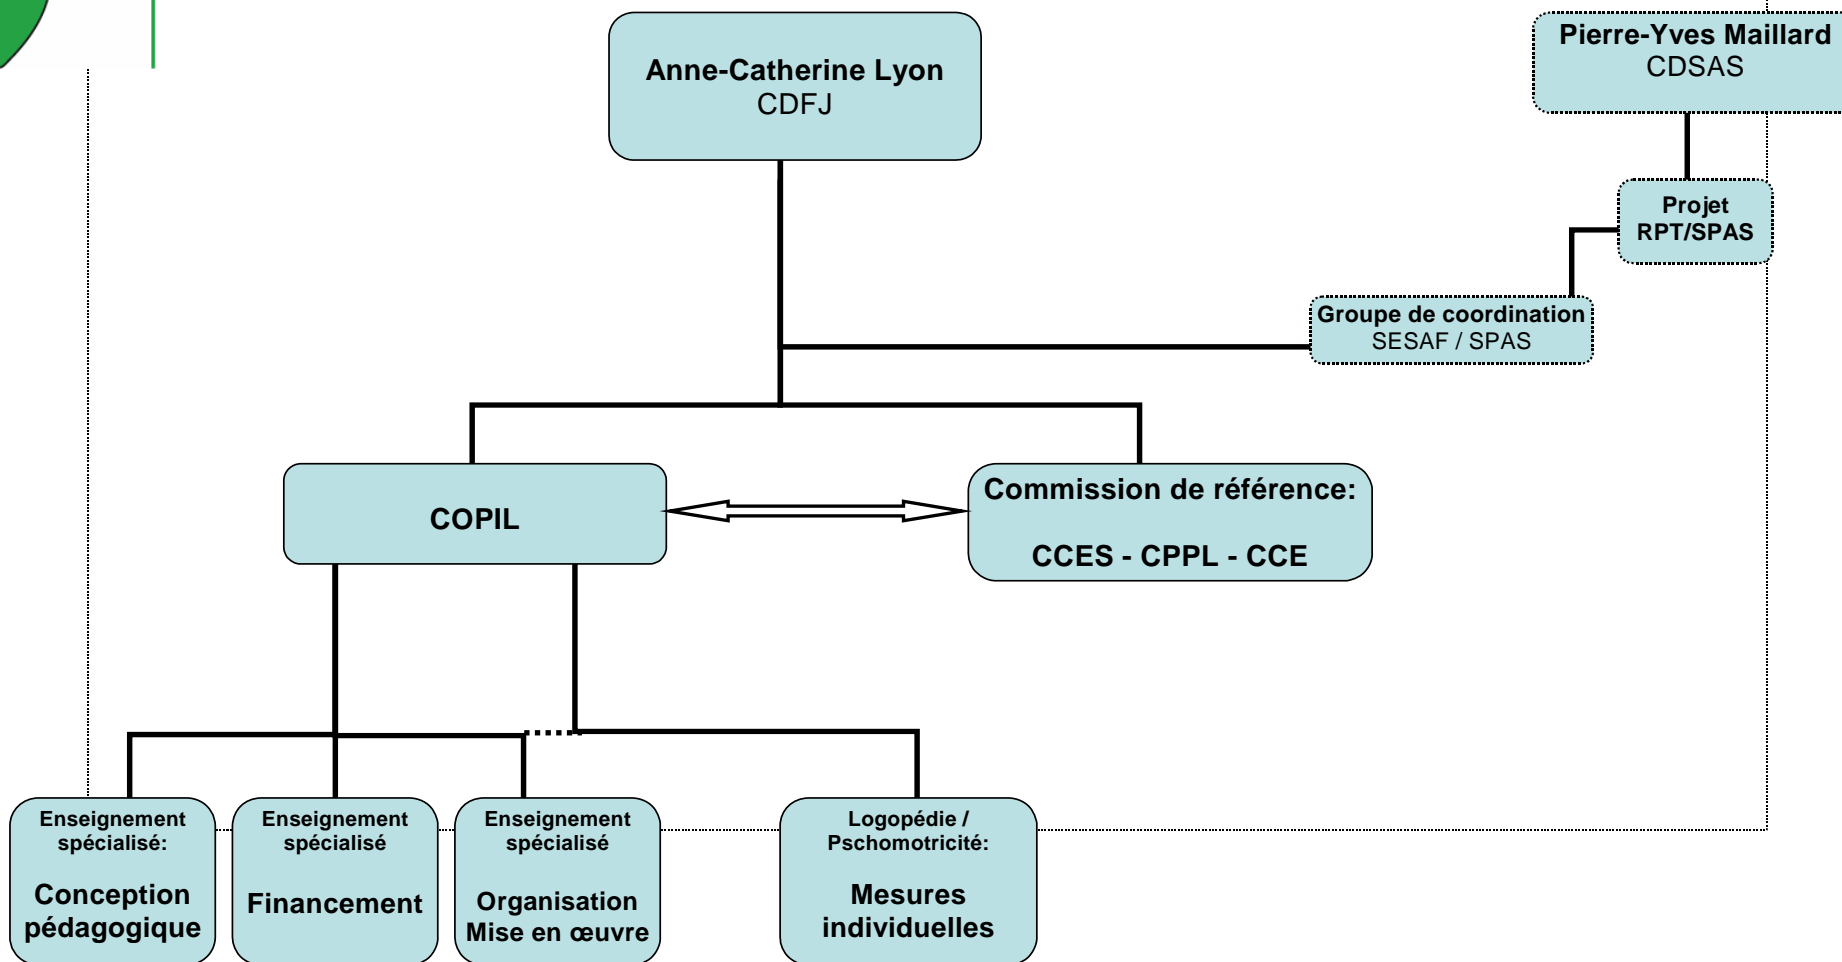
Anne-Catherine Lyon
CDFJ

Pierre-Yves Maillard
CDSAS

Projet
RPT/SPAS

Groupe de coordination
SESAF / SPAS

COPIL

Commission de référence:

CCES - CPPL - CCE

Enseignement spécialisé:

Conception pédagogique

Enseignement spécialisé

Financement

Enseignement spécialisé

Organisation
Mise en œuvre

Logopédie / Pschomotricité:

Mesures individuelles